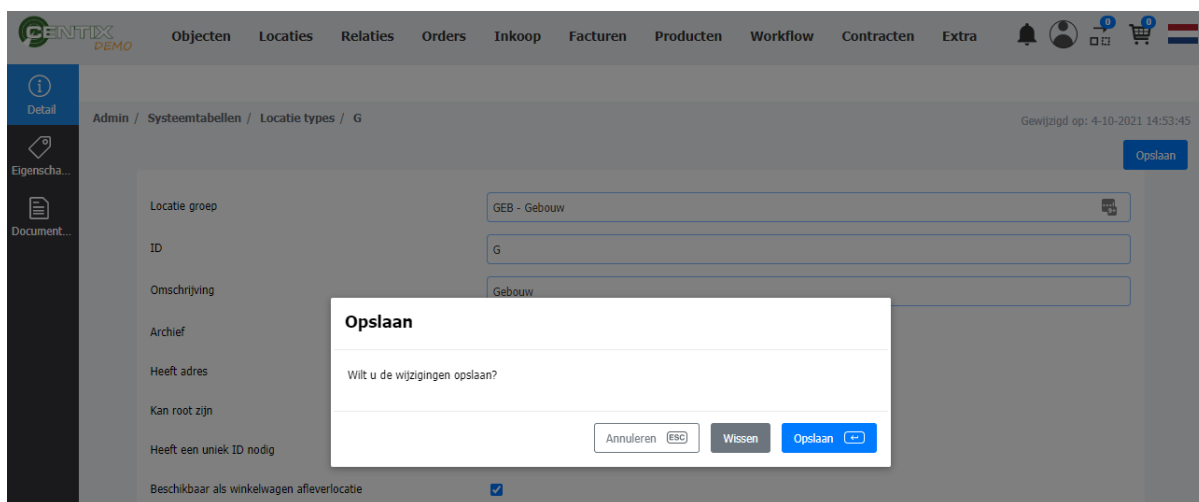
CENTIX DEMO

Objecten Locaties Relaties Orders Inkoop Facturen Producten Workflow Contracten Extra

0 0

Detail

Eigenscha...

Document...

Admin / Systeemtabellen / Locatie types / G

Gewijzigd op: 4-10-2021 14:53:45

Opslaan

Locatie groep GEB - Gebouw

ID G

Omschrijving Gebouw

Archief

Heeft adres

Kan root zijn

Heeft een uniek ID nodig

Beschikbaar als winkelwagen afleverlocatie

Opslaan

Wilt u de wijzigingen opslaan?

Annuleren ESC Wissen Opslaan